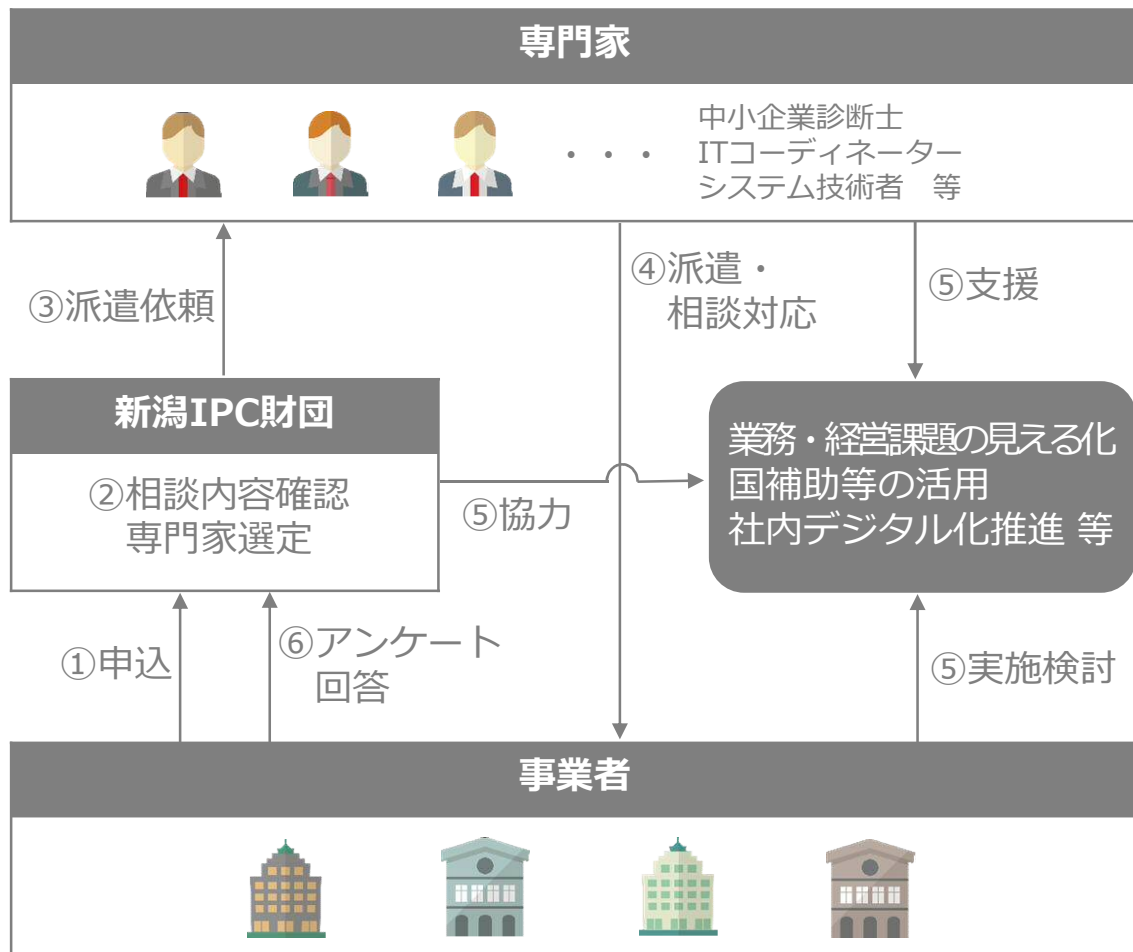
専門家

・・・

中小企業診断士
ITコーディネーター
システム技術者　等

③派遣依頼

④派遣・
相談対応

⑤支援

新潟IPC財団

②相談内容確認
専門家選定

⑤協力

業務・経営課題の見える化
国補助等の活用
社内デジタル化推進 等

①申込

⑥アンケート
回答

⑤実施検討

事業者